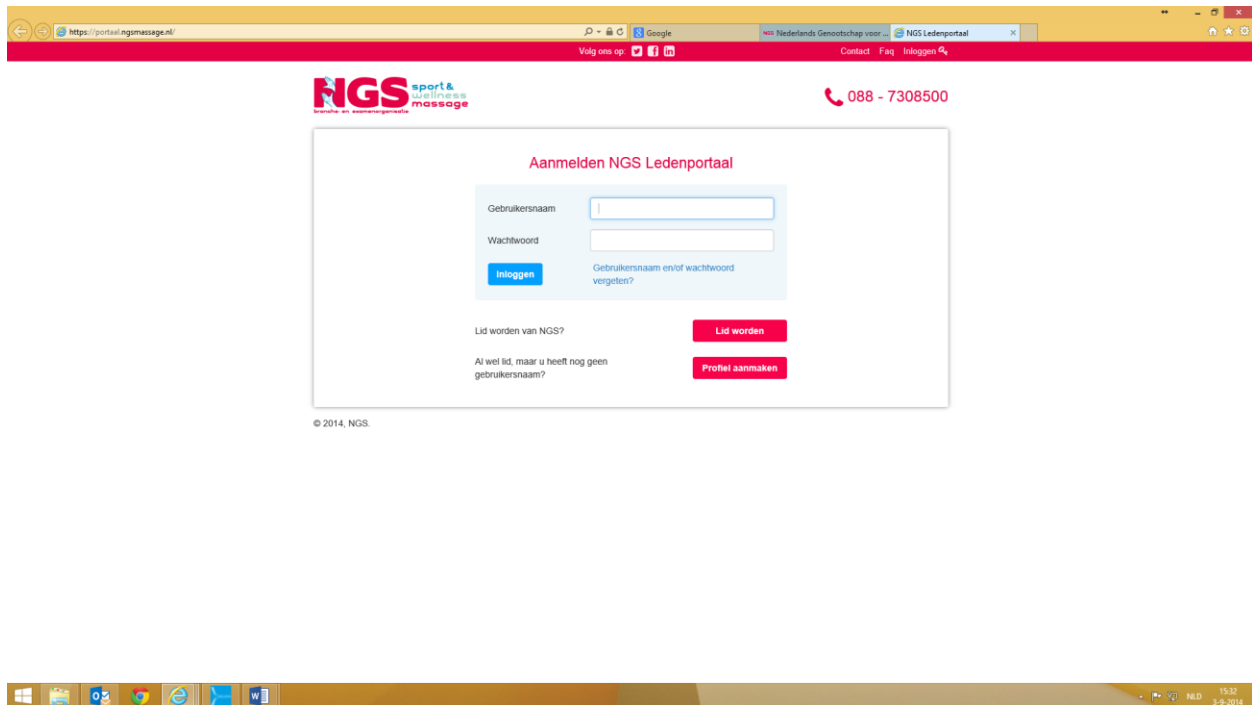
https://portaal.ngsmassage.nl/

Google

Nederlands Genootschap voor ...

NGS Ledenportaal

Volg ons op:

Contact Faq Inloggen

NGS sport & wellness massage

branche- en examenorganisatie

088 - 7308500

Aanmelden NGS Ledenportaal

Gebruikersnaam

Wachtwoord

Inloggen

Gebruikersnaam en/of wachtwoord vergeten?

Lid worden van NGS?

Lid worden

Al wel lid, maar u heeft nog geen gebruikersnaam?

Profiel aanmaken

© 2014, NGS.

NLD 15:32 3-9-2014